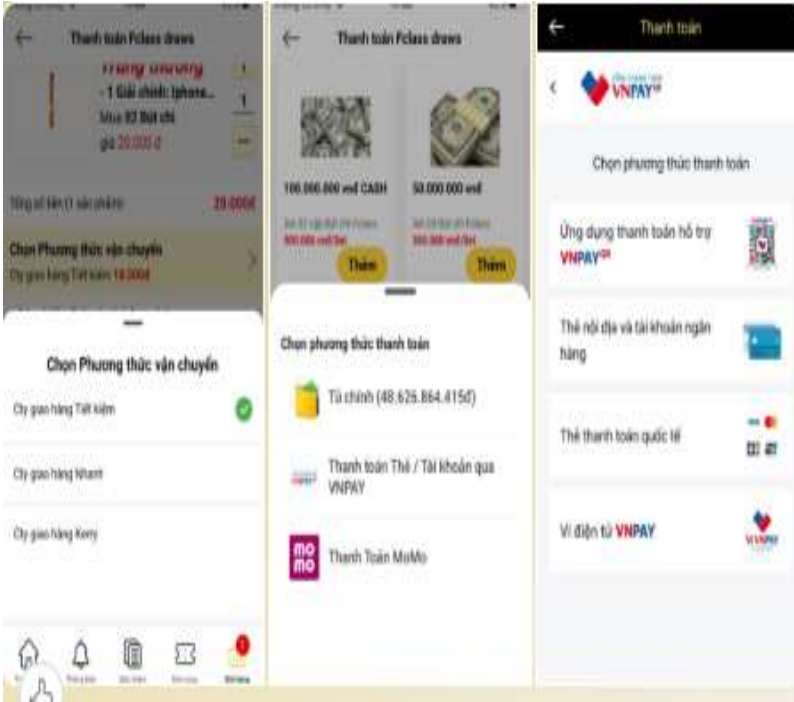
Thanh toán Fclass draws

Trúng thưởng

- 1 Giải chính: Iphone...

Mua 02 thẻ chỉ

giá 20.000 đ

1

Tổng số tiền (1 sản phẩm) 20.000đ

Chọn Phương thức vận chuyển

Cty giao hàng Tiết kiệm 10.000đ

Chọn Phương thức vận chuyển

Cty giao hàng Tiết kiệm

Cty giao hàng Nhanh

Cty giao hàng Kerry

Thanh toán Fclass draws

100.000.000 vnđ CASH

50.000.000 vnđ

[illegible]

Thêm

Thêm

Chọn phương thức thanh toán

Tủ chính (48.626.864.415đ)

Thanh toán Thẻ / Tài khoản qua VNPAY

Thanh Toán MoMo

mo mo

Thanh toán

VNPAY

Chọn phương thức thanh toán

Ứng dụng thanh toán hỗ trợ VNPAY

Thẻ nội địa và tài khoản ngân hàng

Thẻ thanh toán quốc tế

Ví điện tử VNPAY

VNPAY